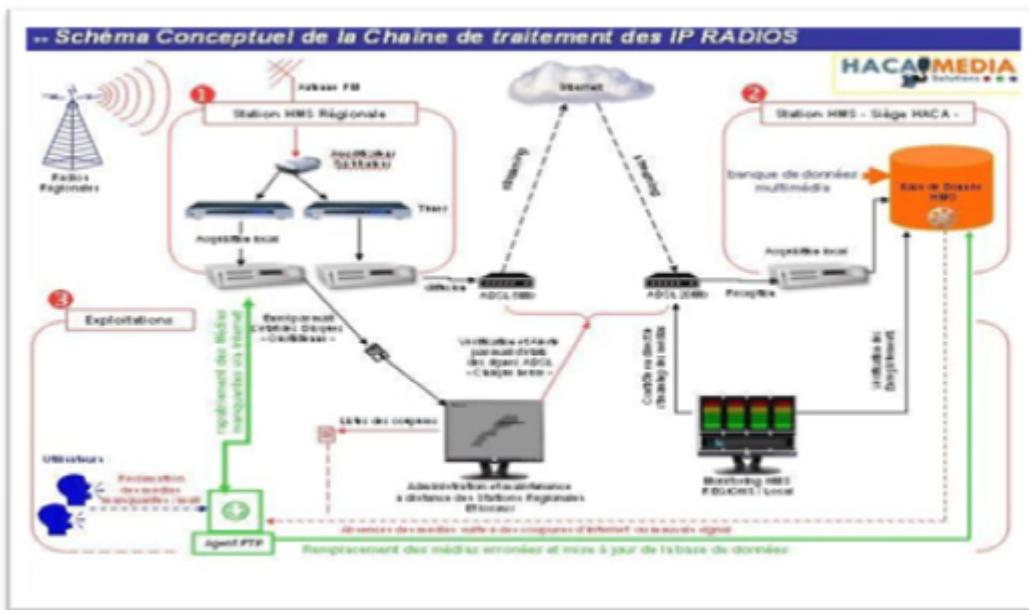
» Schéma Conceptuel de la Chaîne de traitement des IP RADIOS

HACA MEDIA Solutions

1 Station HMS Régionale

Antenne FM

Radios Régionales

Tuner

Acquisition local

Internet

2 Station HMS - Siège HACA -

banque de données multimédia

Base de Données HMS

Acquisition local

ADSL

ADSL

Réception

3 Exploitations

Utilisateurs

Agent FTP

Administration et maintenance à distance des Stations Régionales

Liste des coupures

Monitoring HMS

Remplacement des médias erronées et mise à jour de la base de donnée